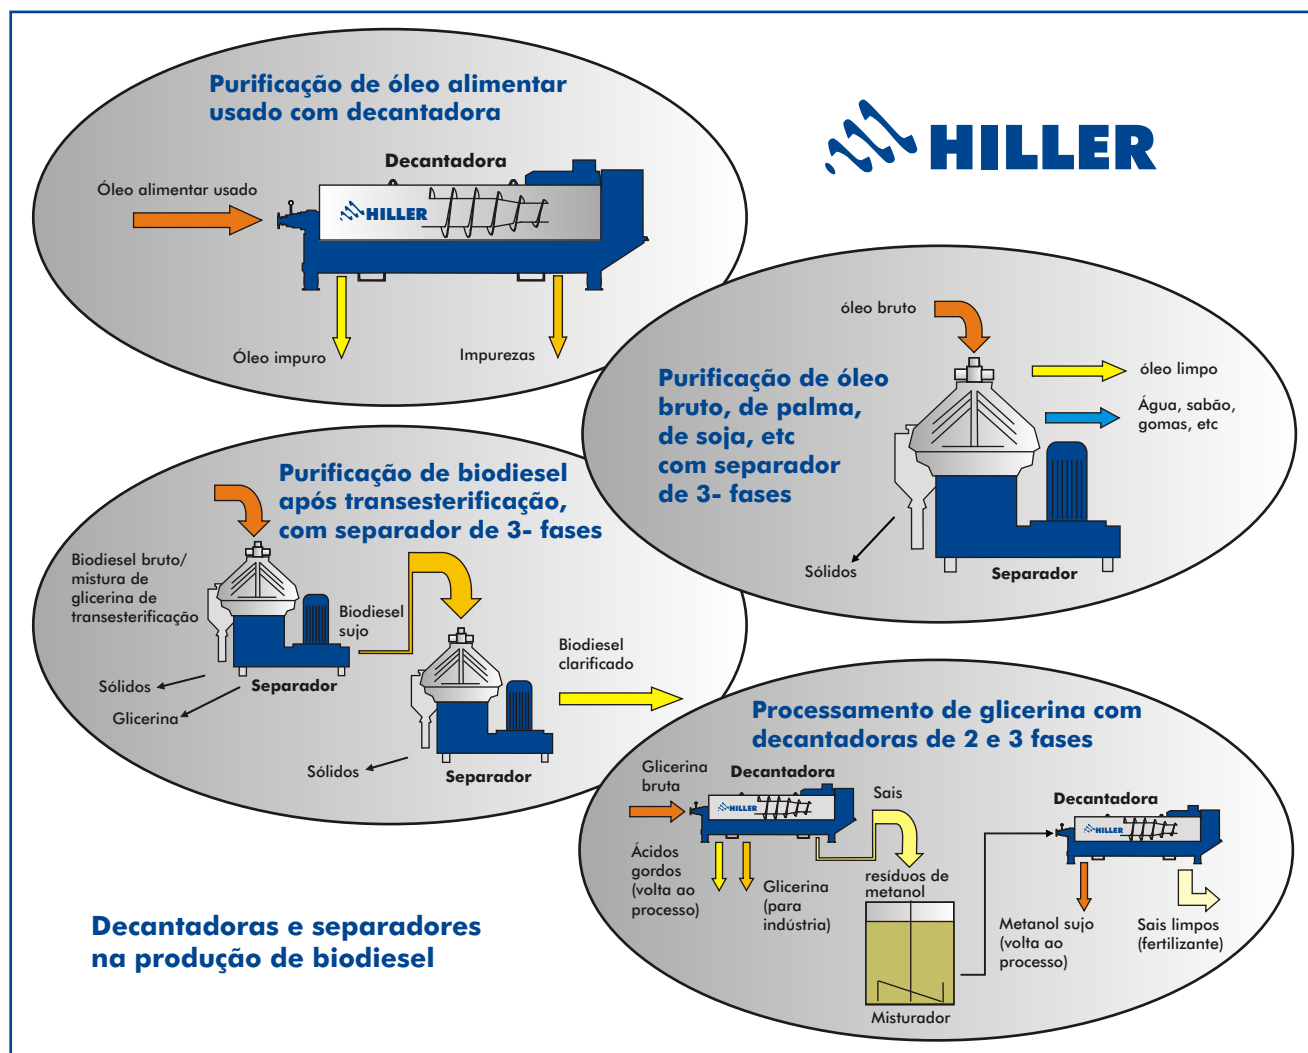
Purificação de óleo alimentar usado com decantadora

Decantadora

Óleo alimentar usado

HILLER

Óleo impuro

Impurezas

HILLER

óleo bruto

óleo limpo

Água, sabão, gomas, etc

Purificação de óleo bruto, de palma, de soja, etc com separador de 3- fases

Sólidos

Separador

Purificação de biodiesel após transesterificação, com separador de 3- fases

Biodiesel bruto/ mistura de glicerina de transesterificação

Biodiesel sujo

Sólidos

Separador

Glicerina

Biodiesel clarificado

Sólidos

Separador

Processamento de glicerina com decantadoras de 2 e 3 fases

Glicerina bruta

Decantadora

HILLER

Sais

Decantadora

HILLER

Ácidos gordos (volta ao processo)

Glicerina (para indústria)

resíduos de metanol

Metanol sujo (volta ao processo)

Sais limpos (fertilizante)

Misturador

Decantadoras e separadores na produção de biodiesel